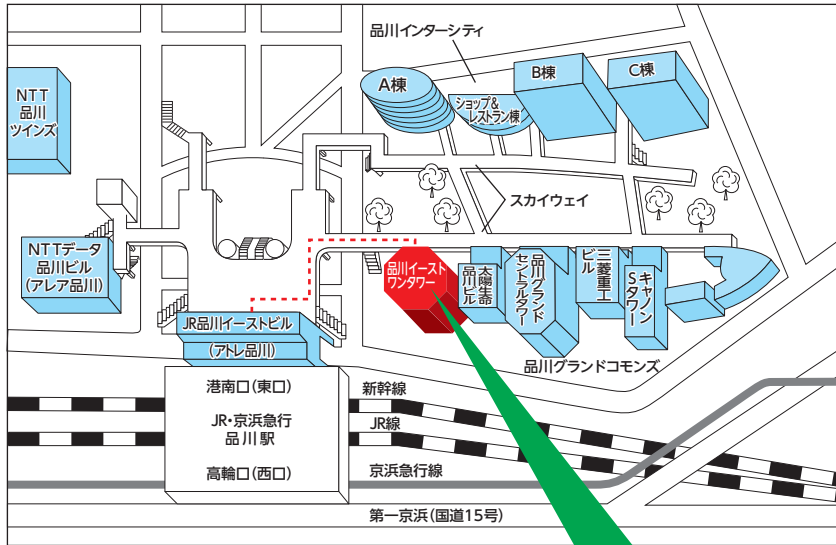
品川インターシティ

A棟

B棟

C棟

ショップ&レストラン棟

NTT
品川
ツインズ

スカイウェイ

NTTデータ
品川ビル
(アレア品川)

品川イースト
ワンタワー

太陽生命
品川ビル

品川グランド
セントラルタワー

三菱重工
ビル

キヤノン
Sタワー

JR品川イーストビル

(アトレ品川)

品川グランドコモンズ

港南口(東口)

JR・京浜急行
品川駅

高輪口(西口)

新幹線

JR線

京浜急行線

第一京浜(国道15号)